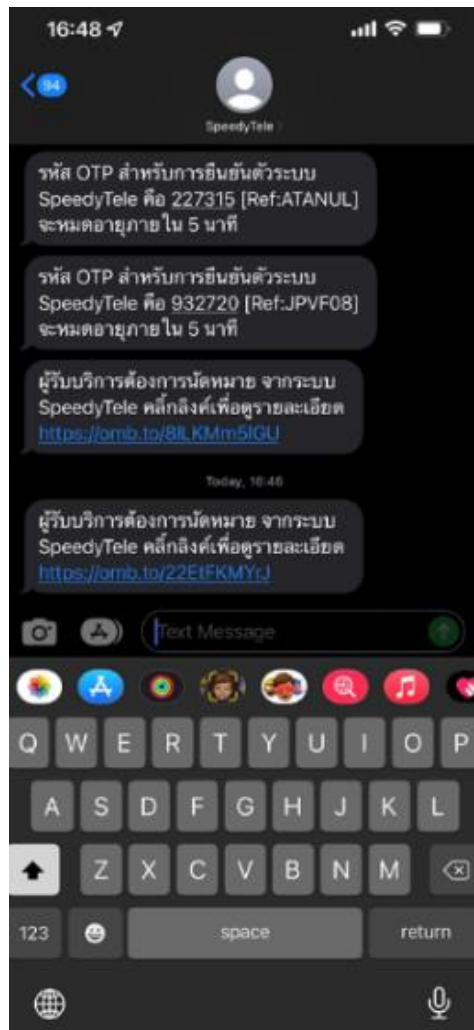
16:48

94

SpeedyTele

รหัส OTP สำหรับการยืนยันตัวระบบ SpeedyTele คือ 227315 [Ref:ATANUL] จะหมดอายุภายใน 5 นาที

รหัส OTP สำหรับการยืนยันตัวระบบ SpeedyTele คือ 932720 [Ref:JPVF08] จะหมดอายุภายใน 5 นาที

ผู้รับบริการต้องการนัดหมาย จากระบบ SpeedyTele คลิ๊กลิงค์เพื่อดูรายละเอียด https://omb.to/8lLKMm5lGU

Today, 16:46

ผู้รับบริการต้องการนัดหมาย จากระบบ SpeedyTele คลิ๊กลิงค์เพื่อดูรายละเอียด https://omb.to/22EtFKMYrJ

Text Message

Q W E R T Y U I O P
A S D F G H J K L
Z X C V B N M
123 space return